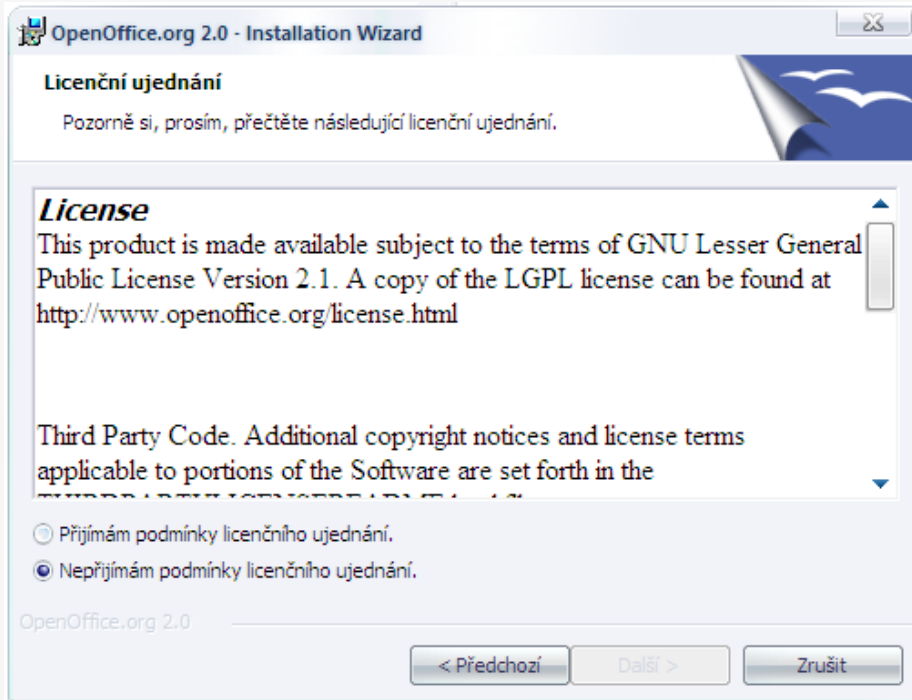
OpenOffice.org 2.0 - Installation Wizard

Licenční ujednání

Pozorně si, prosím, přečtěte následující licenční ujednání.

License
This product is made available subject to the terms of GNU Lesser General Public License Version 2.1. A copy of the LGPL license can be found at http://www.openoffice.org/license.html

Third Party Code. Additional copyright notices and license terms applicable to portions of the Software are set forth in the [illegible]

Přijímám podmínky licenčního ujednání.

Nepřijímám podmínky licenčního ujednání.

OpenOffice.org 2.0

< Předchozí

Další >

Zrušit